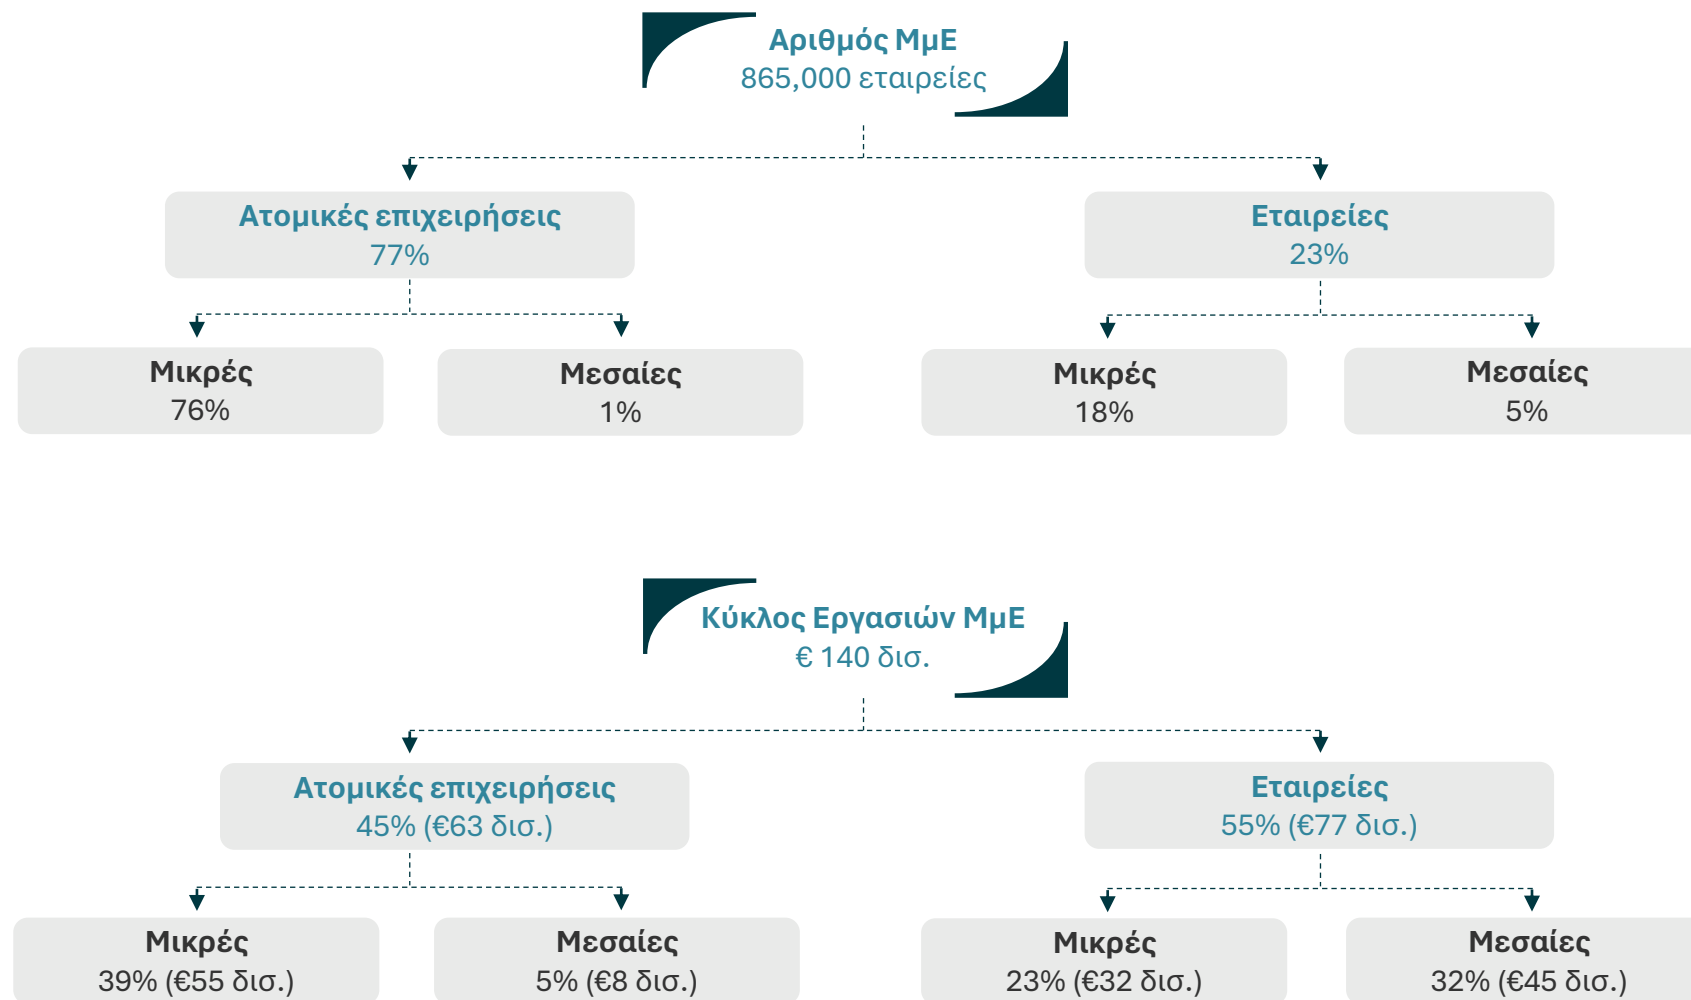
Αριθμός ΜμΕ
865,000 εταιρείες

Ατομικές επιχειρήσεις
77%

Εταιρείες
23%

Μικρές
76%

Μεσαίες
1%

Μικρές
18%

Μεσαίες
5%

Κύκλος Εργασιών ΜμΕ
€ 140 δισ.

Ατομικές επιχειρήσεις
45% (€63 δισ.)

Εταιρείες
55% (€77 δισ.)

Μικρές
39% (€55 δισ.)

Μεσαίες
5% (€8 δισ.)

Μικρές
23% (€32 δισ.)

Μεσαίες
32% (€45 δισ.)